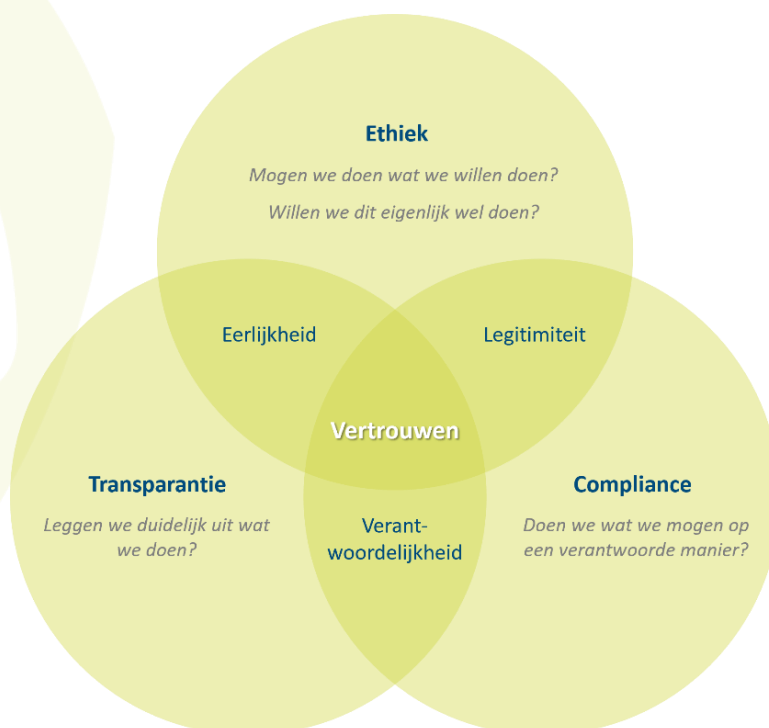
Ethiek

Mogen we doen wat we willen doen?

Willen we dit eigenlijk wel doen?

Eerlijkheid

Legitimiteit

Vertrouwen

Transparantie

Leggen we duidelijk uit wat we doen?

Verant-woordelijkheid

Compliance

Doen we wat we mogen op een verantwoorde manier?